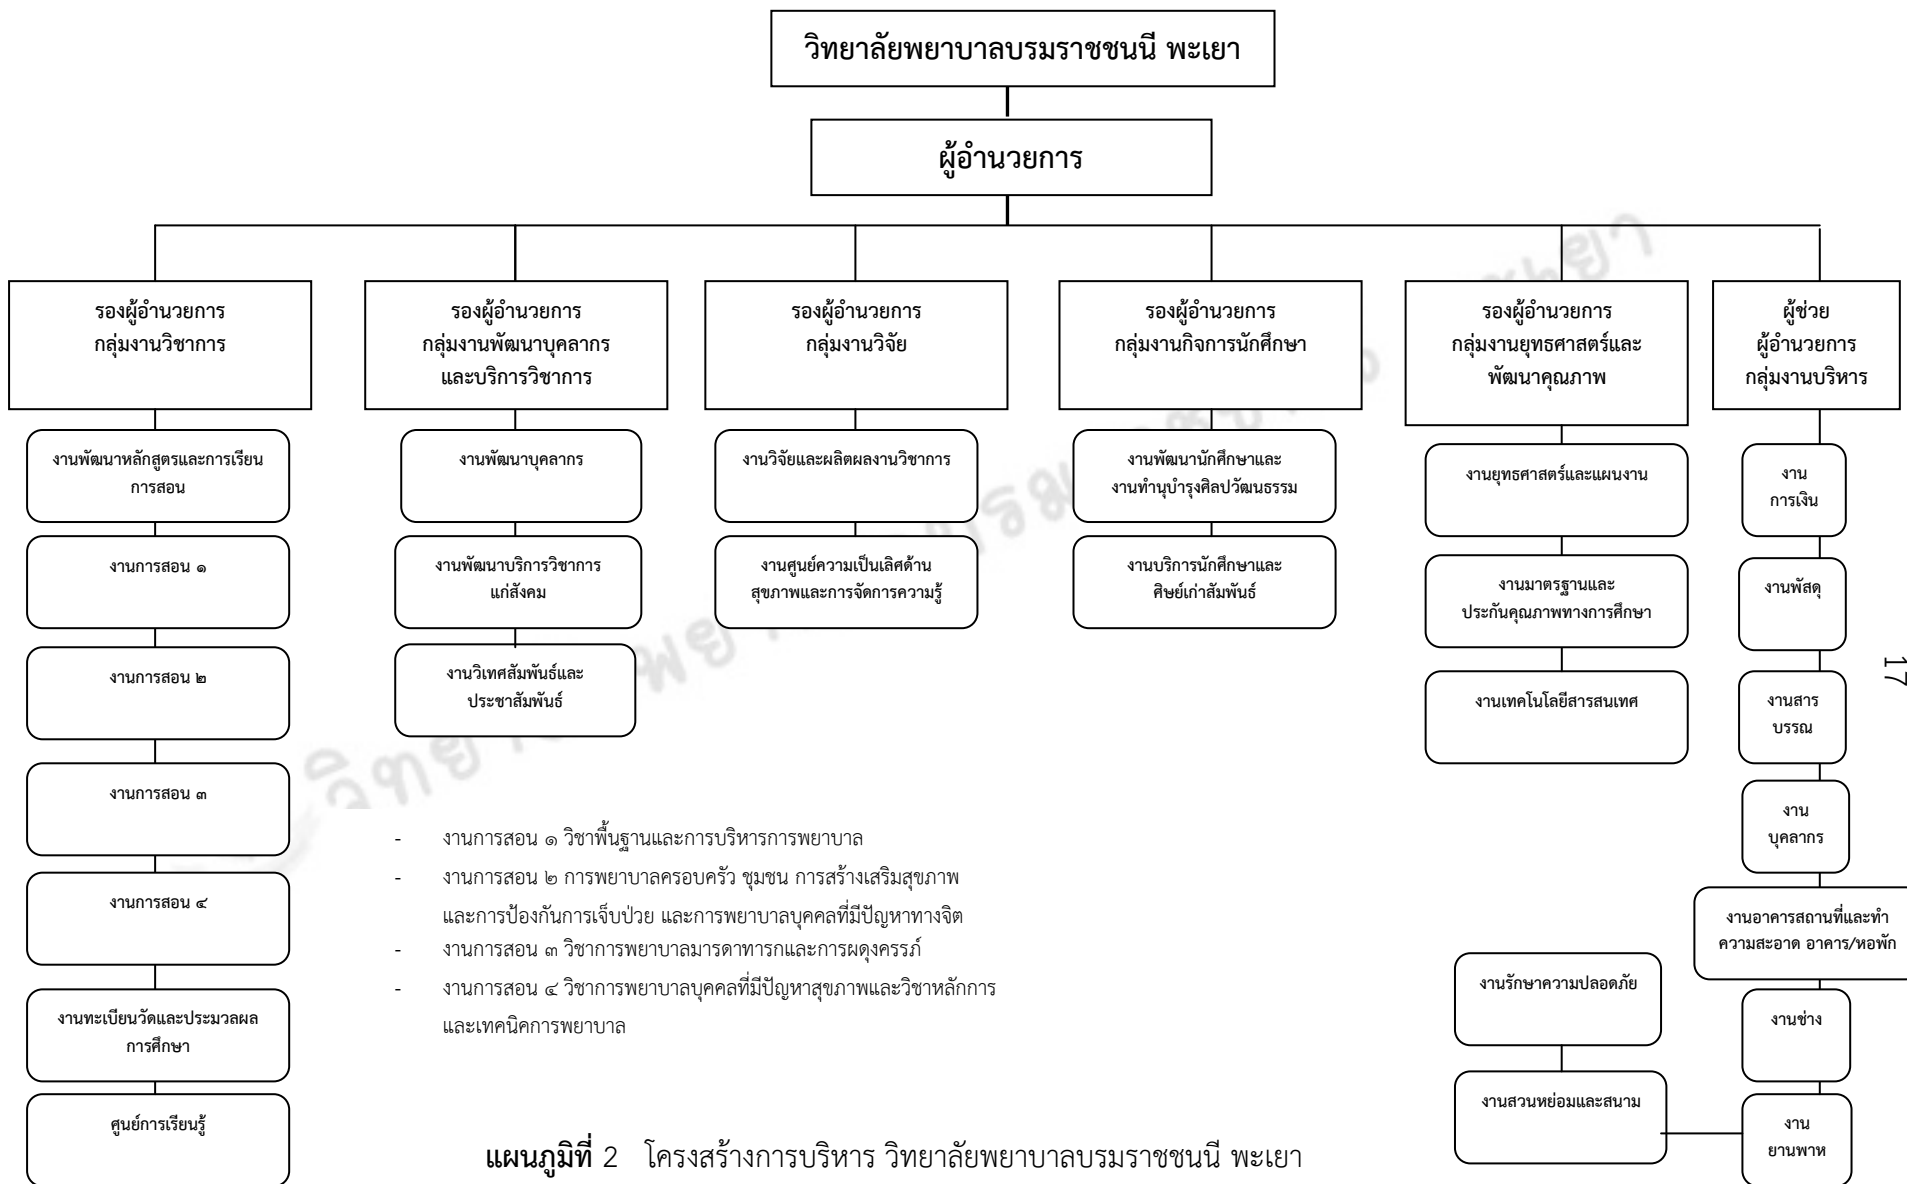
วิทยาลัยพยาบาลบรมราชชนนี พะเยา

ผู้อำนวยการ

รองผู้อำนวยการ กลุ่มงานวิชาการ

งานพัฒนาหลักสูตรและการเรียนการสอน

งานการสอน ๑

งานการสอน ๒

งานการสอน ๓

งานการสอน ๔

งานทะเบียนวัดและประมวลผลการศึกษา

ศูนย์การเรียนรู้

รองผู้อำนวยการ กลุ่มงานพัฒนาบุคลากรและบริการวิชาการ

งานพัฒนาบุคลากร

งานพัฒนาบริการวิชาการแก่สังคม

งานวิเทศสัมพันธ์และประชาสัมพันธ์

รองผู้อำนวยการ กลุ่มงานวิจัย

งานวิจัยและผลิตผลงานวิชาการ

งานศูนย์ความเป็นเลิศด้านสุขภาพและการจัดการความรู้

รองผู้อำนวยการ กลุ่มงานกิจการนักศึกษา

งานพัฒนานักศึกษาและงานทำนุบำรุงศิลปวัฒนธรรม

งานบริการนักศึกษาและศิษย์เก่าสัมพันธ์

รองผู้อำนวยการ กลุ่มงานยุทธศาสตร์และพัฒนาคุณภาพ

งานยุทธศาสตร์และแผนงาน

งานมาตรฐานและประกันคุณภาพทางการศึกษา

งานเทคโนโลยีสารสนเทศ

ผู้ช่วย ผู้อำนวยการ กลุ่มงานบริหาร

งานการเงิน

งานพัสดุ

งานสารบรรณ

งานบุคลากร

งานอาคารสถานที่และทำความสะอาด อาคาร/หอพัก

งานช่าง

งานยานพาหนะ

งานรักษาความปลอดภัย

งานสวนหย่อมและสนาม

- งานการสอน ๑ วิชาพื้นฐานและการบริหารการพยาบาล
- งานการสอน ๒ การพยาบาลครอบครัว ชุมชน การสร้างเสริมสุขภาพ และการป้องกันการเจ็บป่วย และการพยาบาลบุคคลที่มีปัญหาทางจิต
- งานการสอน ๓ วิชาการพยาบาลมารดาทารกและการผดุงครรภ์
- งานการสอน ๔ วิชาการพยาบาลบุคคลที่มีปัญหาสุขภาพและวิชาหลักการและเทคนิคการพยาบาล

แผนภูมิที่ 2 โครงสร้างการบริหาร วิทยาลัยพยาบาลบรมราชชนนี พะเยา

17